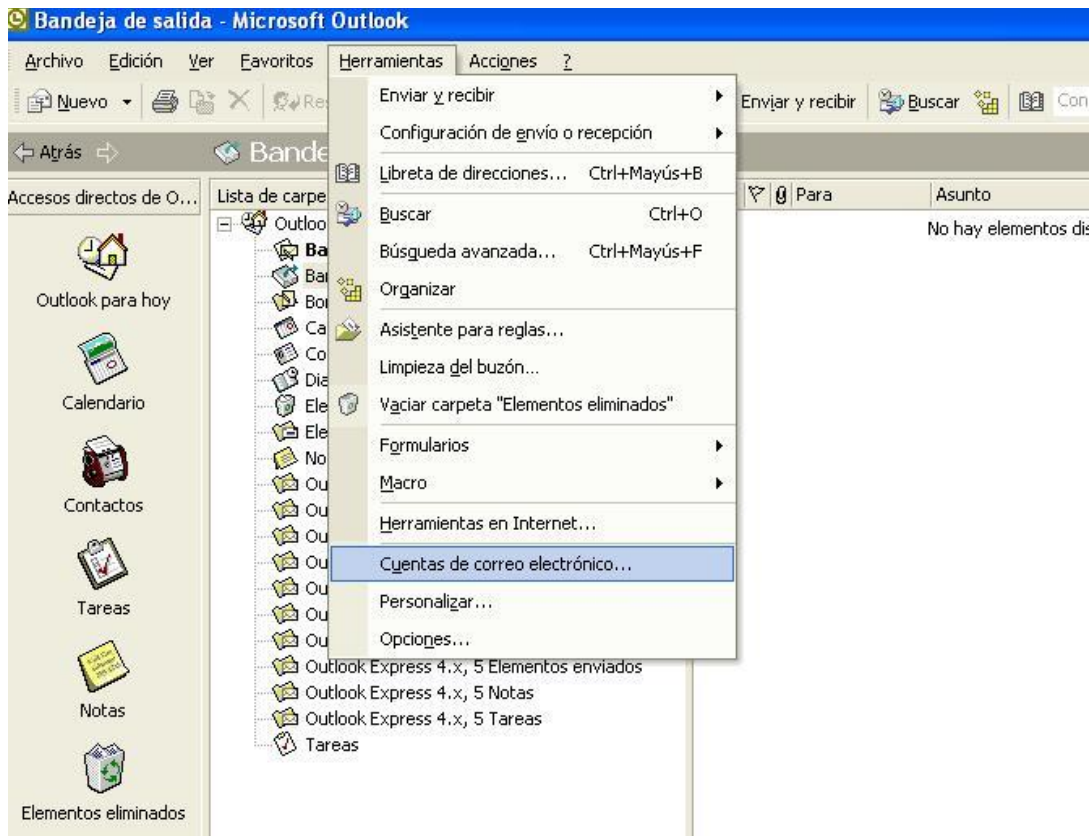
Bandeja de salida - Microsoft Outlook

Archivo Edición Ver Favoritos Herramientas Acciones ?

Nuevo Re Enviar y recibir Buscar Con

Atrás Bande

Accesos directos de O...

Outlook para hoy

Calendario

Contactos

Tareas

Notas

Elementos eliminados

Lista de carpe

Outloo

Ba

Bar

Bor

Ca

Co

Dia

Ele

Ele

No

Ou

Ou

Ou

Ou

Ou

Ou

Ou

Outlook Express 4.x, 5 Elementos enviados

Outlook Express 4.x, 5 Notas

Outlook Express 4.x, 5 Tareas

Tareas

Para Asunto

No hay elementos dis

Enviar y recibir

Configuración de envío o recepción

Libreta de direcciones... Ctrl+Mayús+B

Buscar Ctrl+O

Búsqueda avanzada... Ctrl+Mayús+F

Organizar

Asistente para reglas...

Limpieza del buzón...

Vaciar carpeta "Elementos eliminados"

Formularios

Macro

Herramientas en Internet...

Cuentas de correo electrónico...

Personalizar...

Opciones...